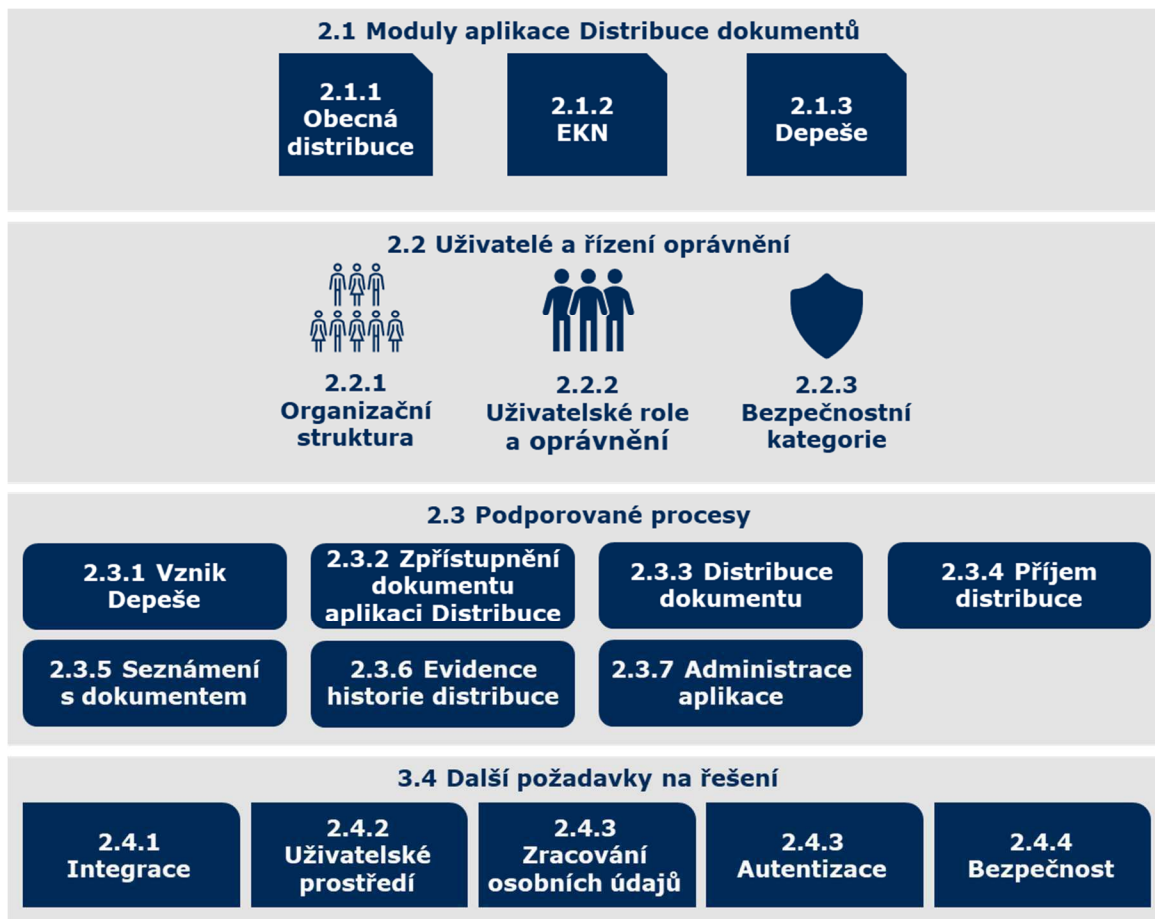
2.1 Moduly aplikace Distribuce dokumentů

2.1.1 Obecná distribuce

2.1.2 EKN

2.1.3 Depeše

2.2 Uživatelé a řízení oprávnění

2.2.1 Organizační struktura

2.2.2 Uživatelské role a oprávnění

2.2.3 Bezpečnostní kategorie

2.3 Podporované procesy

2.3.1 Vznik Depeše

2.3.2 Zpřístupnění dokumentu aplikaci Distribuce

2.3.3 Distribuce dokumentu

2.3.4 Příjem distribuce

2.3.5 Seznámení s dokumentem

2.3.6 Evidence historie distribuce

2.3.7 Administrace aplikace

3.4 Další požadavky na řešení

2.4.1 Integrace

2.4.2 Uživatelské prostředí

2.4.3 Zracování osobních údajů

2.4.3 Autentizace

2.4.4 Bezpečnost